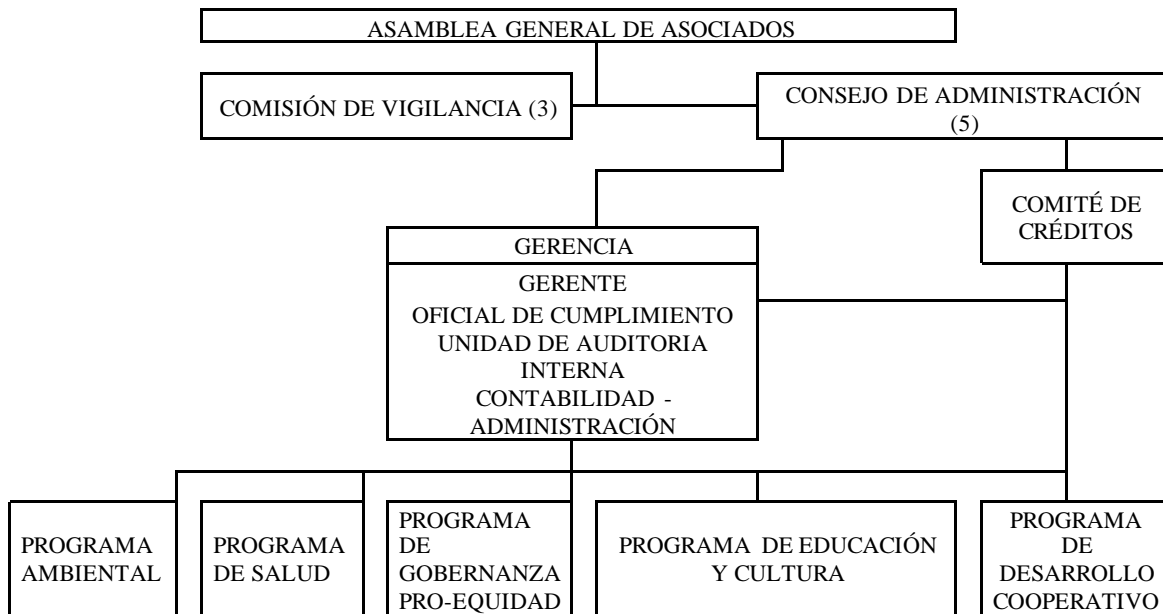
ASAMBLEA GENERAL DE ASOCIADOS

COMISIÓN DE VIGILANCIA (3)

CONSEJO DE ADMINISTRACIÓN (5)

COMITÉ DE CRÉDITOS

GERENCIA

GERENTE
OFICIAL DE CUMPLIMIENTO
UNIDAD DE AUDITORIA INTERNA
CONTABILIDAD - ADMINISTRACIÓN

PROGRAMA AMBIENTAL

PROGRAMA DE SALUD

PROGRAMA DE GOBERNANZA PRO-EQUIDAD

PROGRAMA DE EDUCACIÓN Y CULTURA

PROGRAMA DE DESARROLLO COOPERATIVO